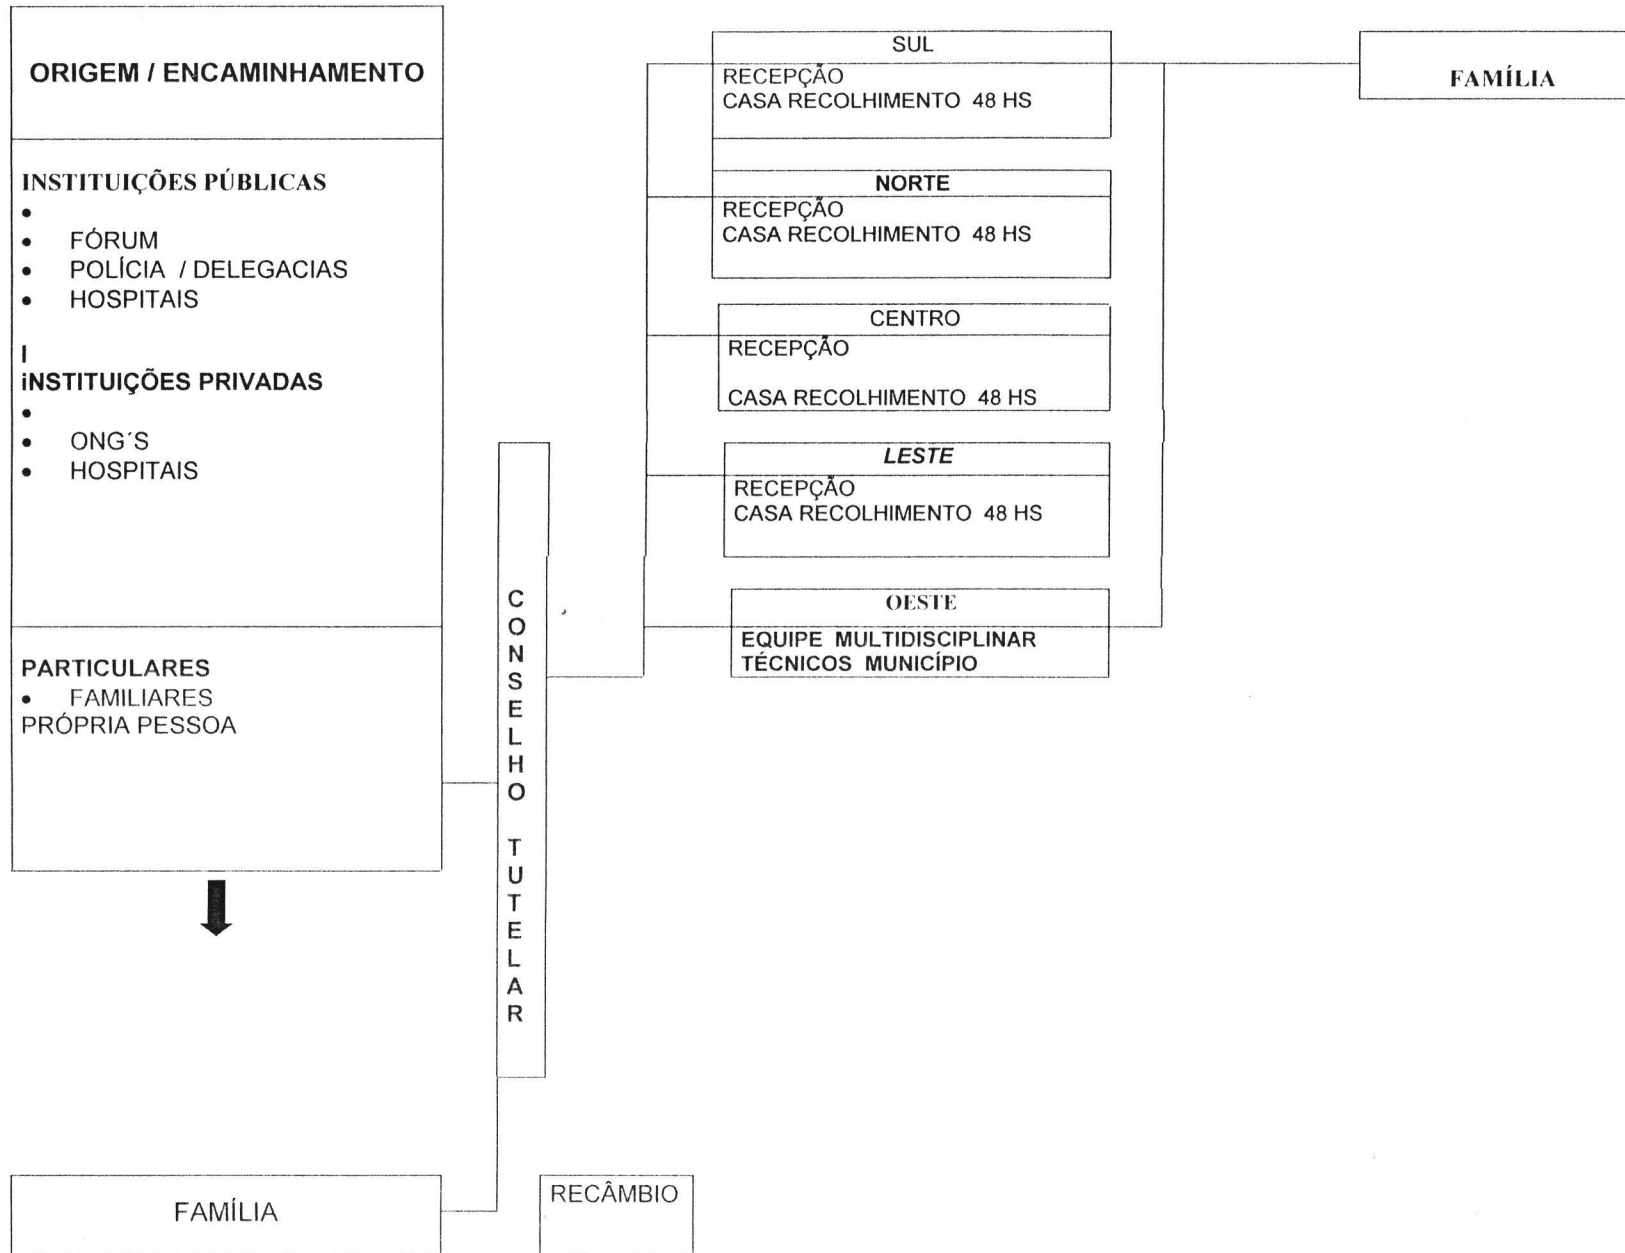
ORIGEM / ENCAMINHAMENTO

INSTITUIÇÕES PÚBLICAS
•
• FÓRUM
• POLÍCIA / DELEGACIAS
• HOSPITAIS

I
iNSTITUIÇÕES PRIVADAS
•
• ONG´S
• HOSPITAIS

PARTICULARES
• FAMILIARES
PRÓPRIA PESSOA

CONSELHO TUTELAR

SUL
RECEPÇÃO
CASA RECOLHIMENTO 48 HS

NORTE
RECEPÇÃO
CASA RECOLHIMENTO 48 HS

CENTRO
RECEPÇÃO
CASA RECOLHIMENTO 48 HS

LESTE
RECEPÇÃO
CASA RECOLHIMENTO 48 HS

OESTE
EQUIPE MULTIDISCIPLINAR
TÉCNICOS MUNICÍPIO

FAMÍLIA

FAMÍLIA

RECÂMBIO